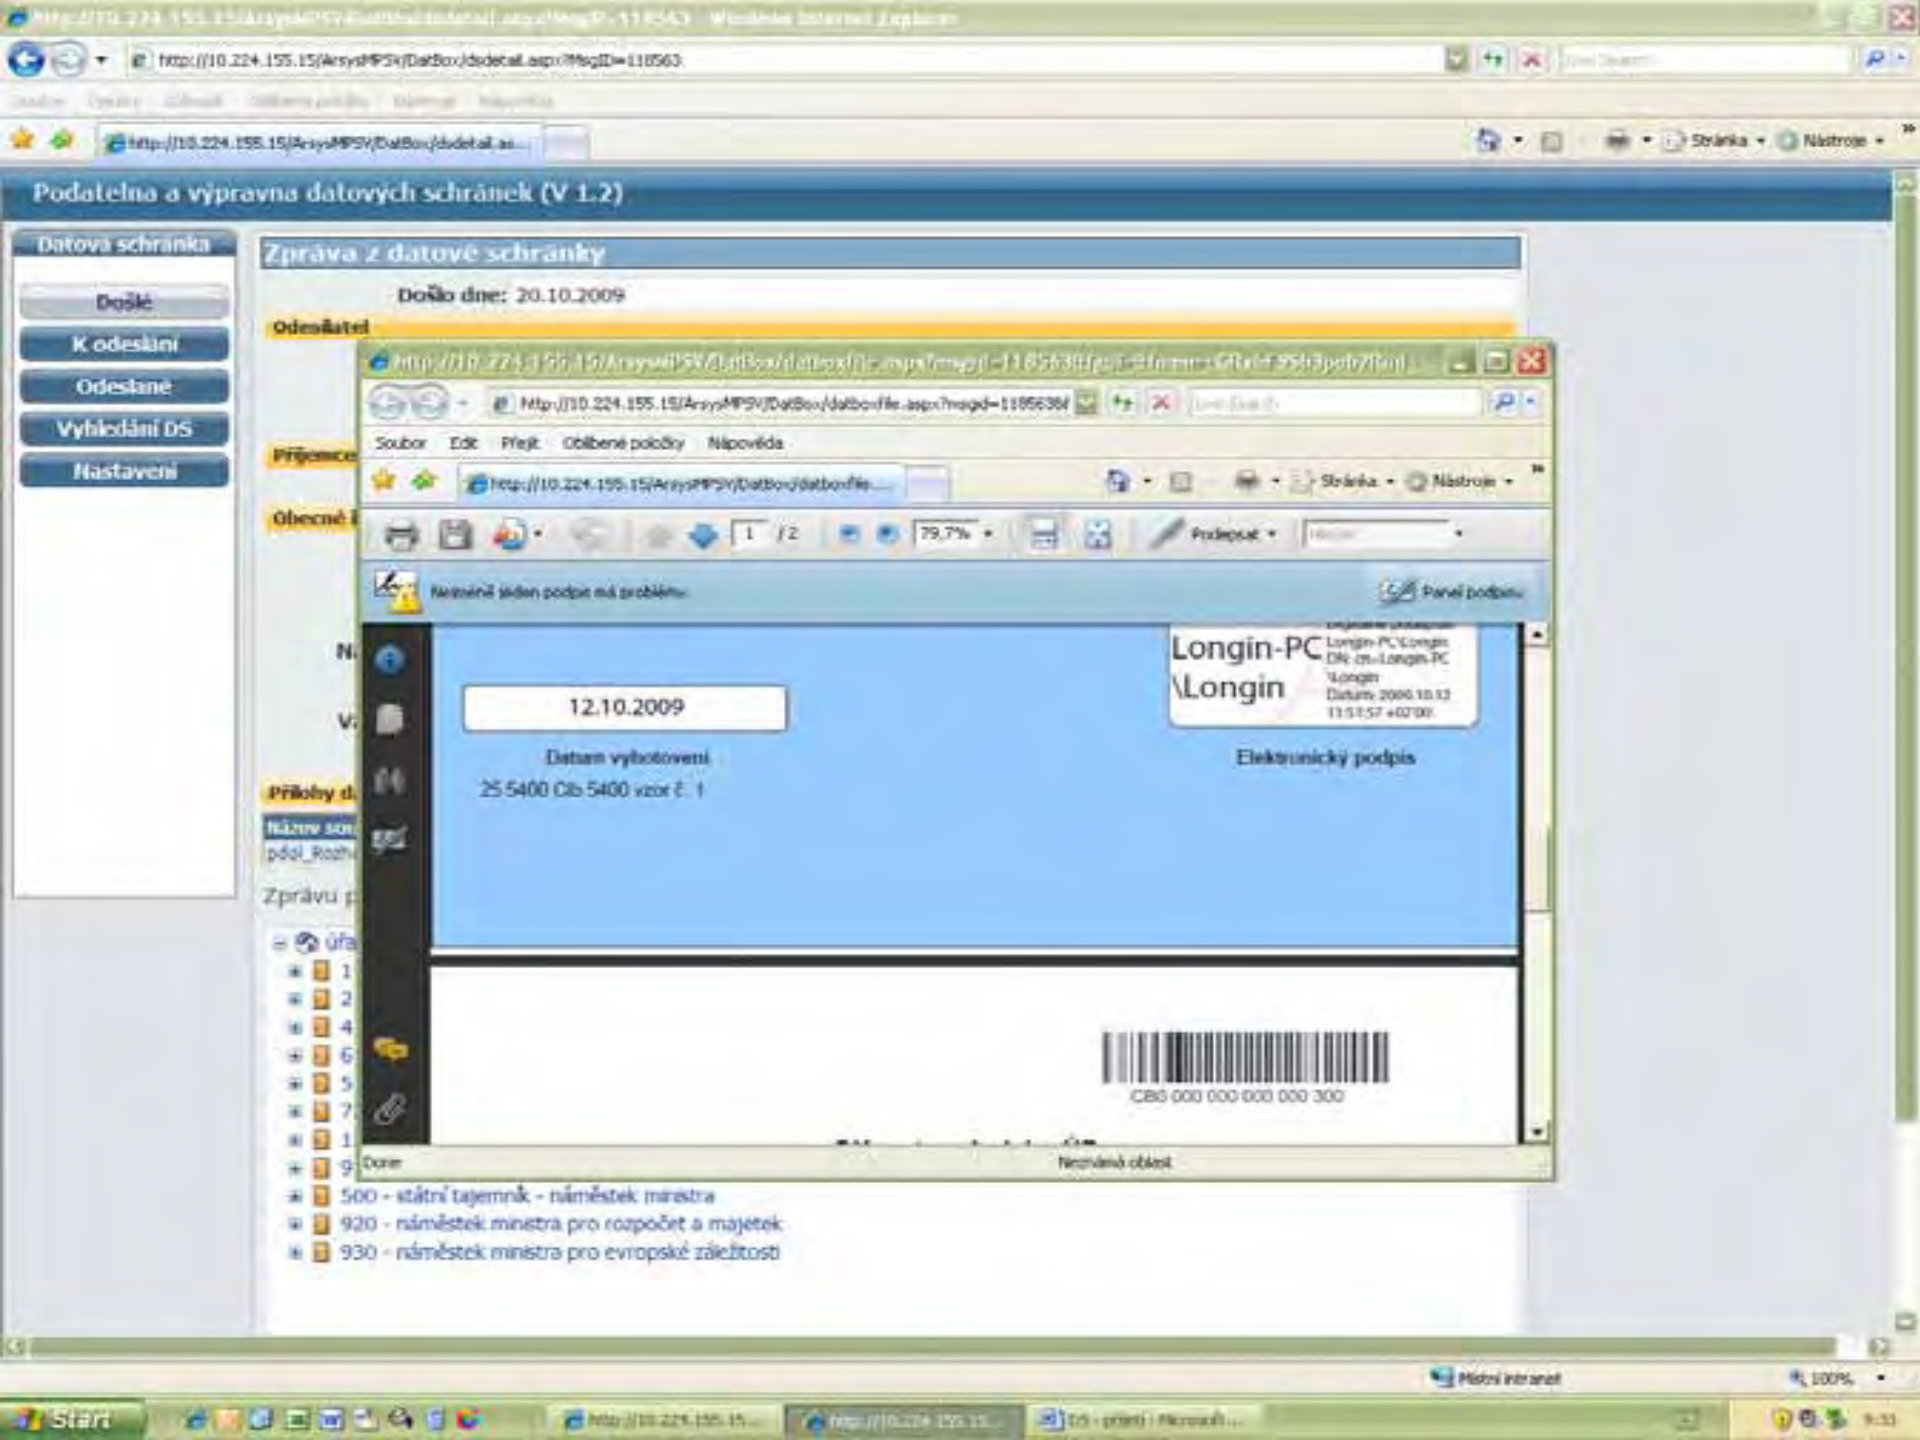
http://10.224.155.15/ArsysMPSV/DatBox/dsdetail.aspx?MsgID=118563 - Windows Internet Explorer

http://10.224.155.15/ArsysMPSV/DatBox/dsdetail.aspx?MsgID=118563

http://10.224.155.15/ArsysMPSV/DatBox/dsdetail.as...

Stránka • Nástroje •

Podatelna a výpravna datových schránek (V 1.2)

Datová schránka

Došlé
K odeslání
Odeslané
Vyhledání DS
Nastavení

Zpráva z datové schránky

Došlo dne: 20.10.2009

Odesílatel

Příjemce

Obecné i

N

V

Přílohy d

Název sou
pdol_Rozh

Zprávu p

úřa
1
2
4
6
5
7
1
9
500 - státní tajemník - náměstek ministra
920 - náměstek ministra pro rozpočet a majetek
930 - náměstek ministra pro evropské záležitosti

http://10.224.155.15/ArsysMPSV/DatBox/datboxfile.aspx?msgid=118563&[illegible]

http://10.224.155.15/ArsysMPSV/DatBox/datboxfile.aspx?msgid=118563&

Soubor Edit Přejít Oblíbené položky Nápověda

http://10.224.155.15/ArsysMPSV/DatBox/datboxfile...

Stránka • Nástroje •

1 / 2

79,7%

Podepsat •

Nejméně jeden podpis má problémy.

Panel podpisu

Longin-PC
\Longin

Longin-PC\Longin
DN: cn=Longin-PC
\Longin
Datum: 2009.10.12
11:53:57 +02'00'

12.10.2009

Datum vyhotovení

Elektronický podpis

25 5400 Cib 5400 vzor č. 1

CBS 000 000 000 000 300

Done

Neznámá oblast

Místní intranet

100%

Start

http://10.224.155.15...

http://10.224.155.15...

DS - právní - Microsoft...

9:33